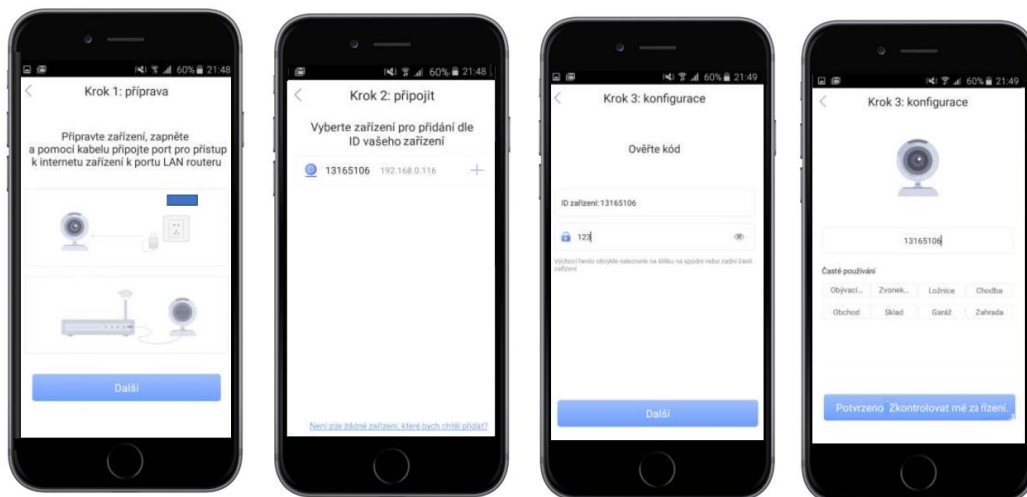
60% 21:48
Krok 1: příprava

Připravte zařízení, zapněte a pomocí kabelu připojte port pro přístup k internetu zařízení k portu LAN routeru

Další

60% 21:48
Krok 2: připojit

Vyberte zařízení pro přidání dle ID vašeho zařízení

13165106 192.168.0.116

Není zde žádné zařízení, které bych chtěl přidat?

60% 21:49
Krok 3: konfigurace

Ověřte kód

ID zařízení: 13165106

123

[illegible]

Další

60% 21:49
Krok 3: konfigurace

13165106

Časté používání

| Obývací... | Zvonek... | Ložnice | Chodba |
|---|---|---|---|
| Obchod | Sklad | Garáž | Zahrada |

Potvrzeno Zkontrolovat mé zařízení.